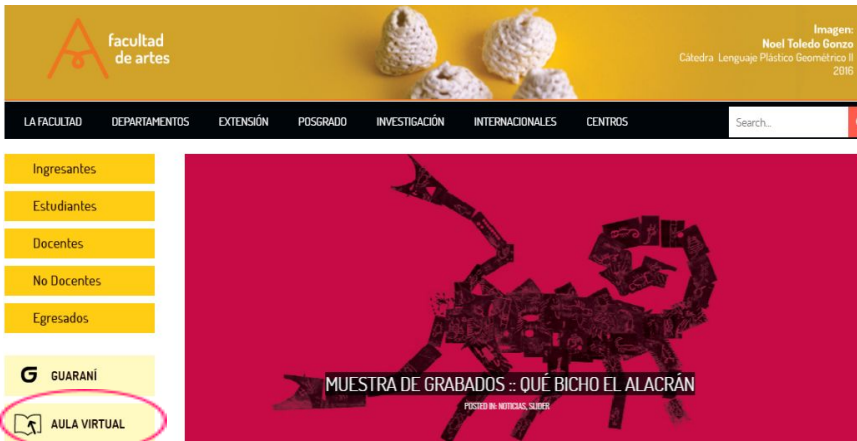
facultad de artes

Imagen:
Noel Toledo Gonzo
Cátedra Lenguaje Plástico Geométrico II
2016

LA FACULTAD DEPARTAMENTOS EXTENSIÓN POSGRADO INVESTIGACIÓN INTERNACIONALES CENTROS

Search...

Ingresantes
Estudiantes
Docentes
No Docentes
Egresados

GUARANÍ
AULA VIRTUAL

MUESTRA DE GRABADOS :: QUÉ BICHO EL ALACRÁN
POSTED IN: NOTICIAS, SLIDER